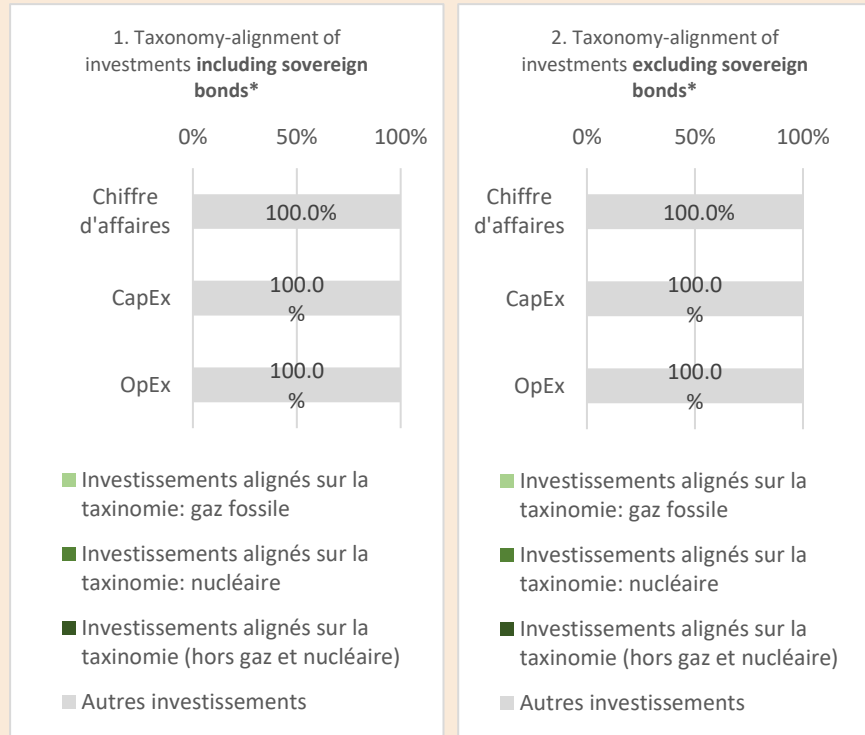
1. Taxonomy-alignment of investments **including sovereign bonds***

0% 50% 100%

Chiffre d'affaires 100.0%

CapEx 100.0 %

OpEx 100.0 %

Investissements alignés sur la taxinomie: gaz fossile

Investissements alignés sur la taxinomie: nucléaire

Investissements alignés sur la taxinomie (hors gaz et nucléaire)

Autres investissements

2. Taxonomy-alignment of investments **excluding sovereign bonds***

0% 50% 100%

Chiffre d'affaires 100.0%

CapEx 100.0 %

OpEx 100.0 %

Investissements alignés sur la taxinomie: gaz fossile

Investissements alignés sur la taxinomie: nucléaire

Investissements alignés sur la taxinomie (hors gaz et nucléaire)

Autres investissements